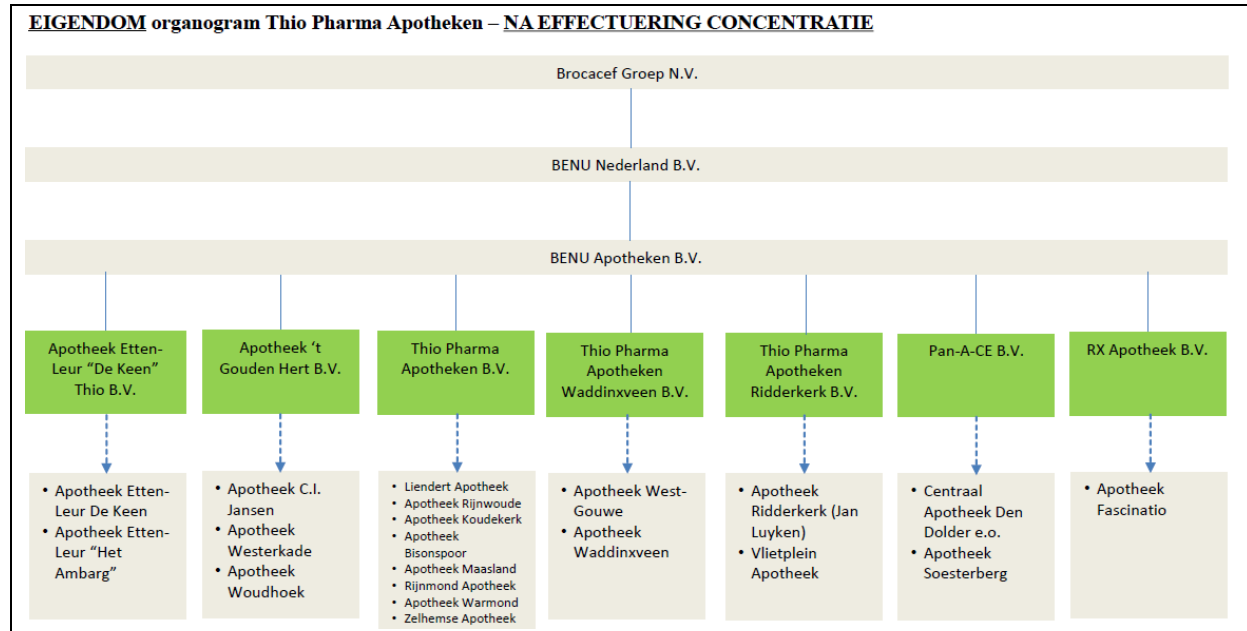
EIGENDOM organogram Thio Pharma Apotheken – NA EFFECTUERING CONCENTRATIE

Brocacef Groep N.V.

BENU Nederland B.V.

BENU Apotheken B.V.

Apotheek Etten-Leur "De Keen" Thio B.V.

- Apotheek Etten-Leur De Keen
- Apotheek Etten-Leur "Het Ambarg"

Apotheek 't Gouden Hert B.V.

- Apotheek C.I. Jansen
- Apotheek Westerkade
- Apotheek Woudhoek

Thio Pharma Apotheken B.V.

- Liendert Apotheek
- Apotheek Rijnwoude
- Apotheek Koudekerk
- Apotheek Bisonspoor
- Apotheek Maasland
- Rijnmond Apotheek
- Apotheek Warmond
- Zelhemse Apotheek

Thio Pharma Apotheken Waddinxveen B.V.

- Apotheek West-Gouwe
- Apotheek Waddinxveen

Thio Pharma Apotheken Ridderkerk B.V.

- Apotheek Ridderkerk (Jan Luyken)
- Vlietplein Apotheek

Pan-A-CE B.V.

- Centraal Apotheek Den Dolder e.o.
- Apotheek Soesterberg

RX Apotheek B.V.

- Apotheek Fascinatio